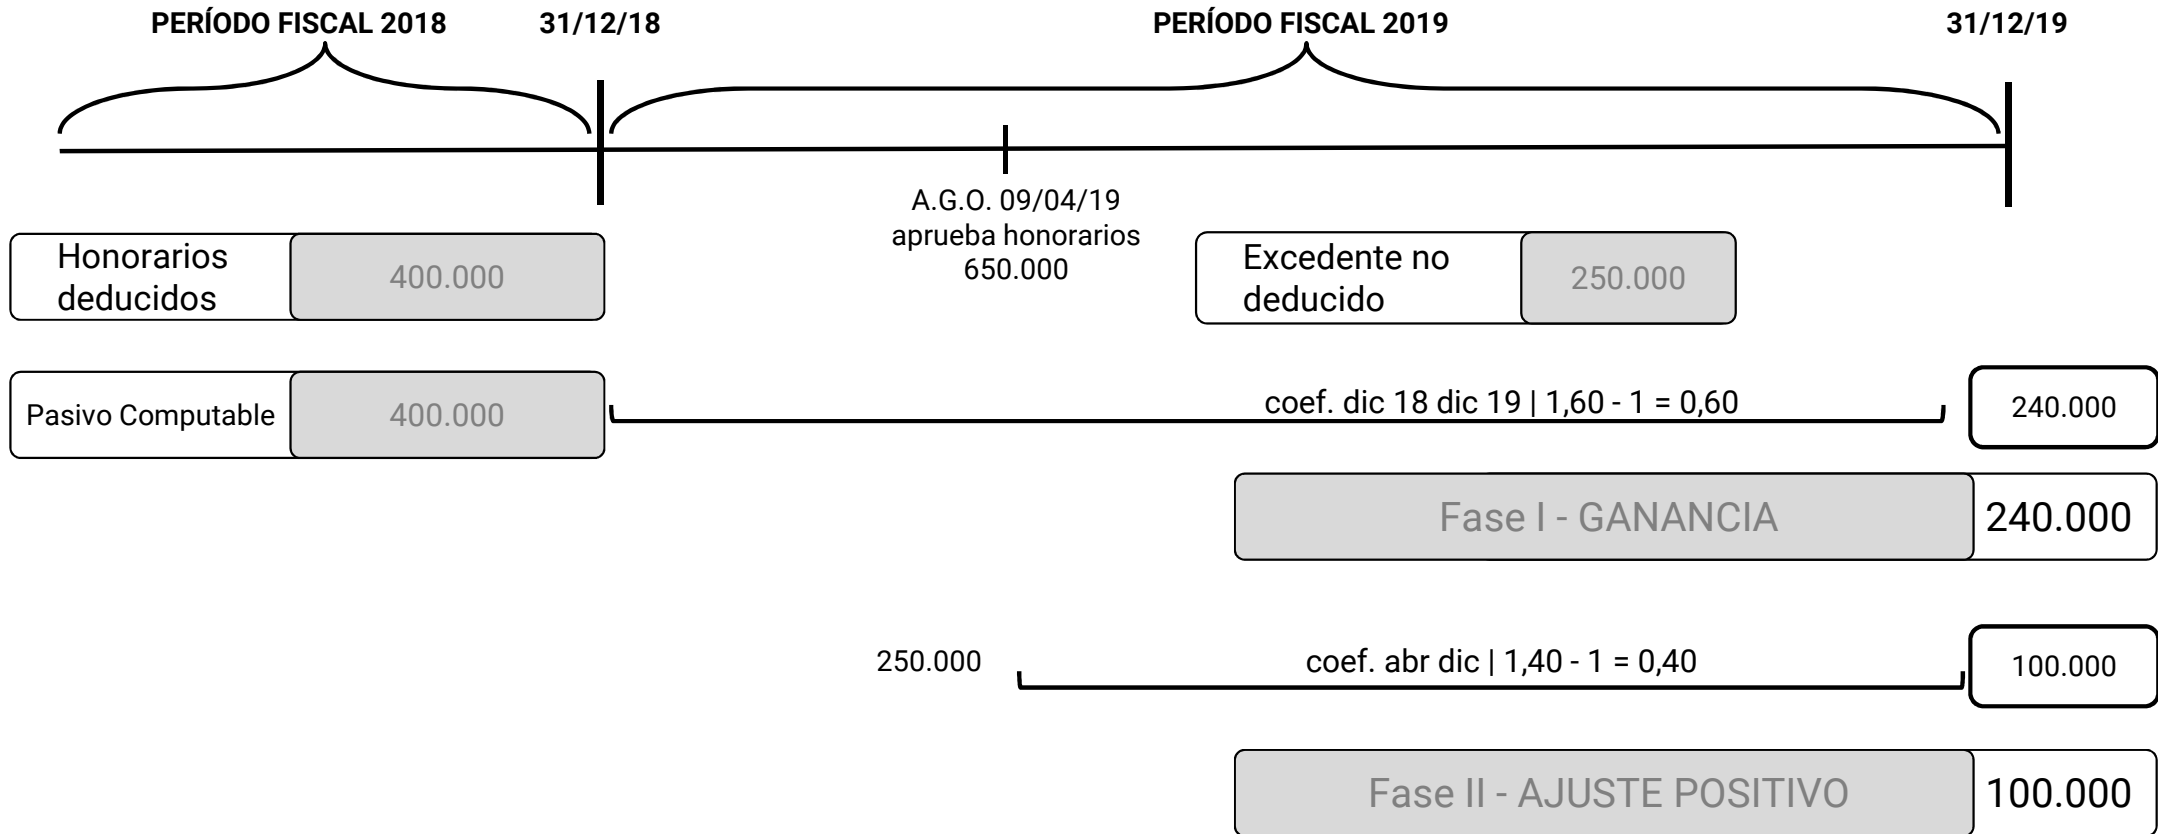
PERÍODO FISCAL 2018

31/12/18

PERÍODO FISCAL 2019

31/12/19

A.G.O. 09/04/19
aprueba honorarios
650.000

Honorarios deducidos | 400.000

Excedente no deducido | 250.000

Pasivo Computable | 400.000

coef. dic 18 dic 19 | 1,60 - 1 = 0,60

240.000

Fase I - GANANCIA | 240.000

250.000

coef. abr dic | 1,40 - 1 = 0,40

100.000

Fase II - AJUSTE POSITIVO | 100.000